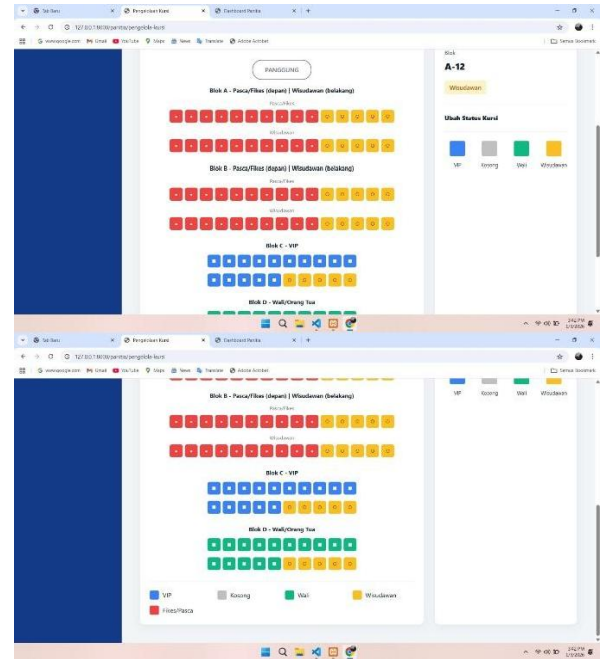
Tab Baru | Pengelolaan Kursi | Dashboard Panitia

127.0.0.1:8000/panitia/pengelola-kursi

PANGGUNG

Blok A - Pasca/Fikes (depan) | Wisudawan (belakang)

Pasca/Fikes

Wisudawan

Blok B - Pasca/Fikes (depan) | Wisudawan (belakang)

Pasca/Fikes

Wisudawan

Blok C - VIP

Blok D - Wali/Orang Tua

Blok

A-12

Wisudawan

Ubah Status Kursi

VIP | Kosong | Wali | Wisudawan

Tab Baru | Pengelolaan Kursi | Dashboard Panitia

127.0.0.1:8000/panitia/pengelola-kursi

VIP | Kosong | Wali | Wisudawan

Blok B - Pasca/Fikes (depan) | Wisudawan (belakang)

Pasca/Fikes

Wisudawan

Blok C - VIP

Blok D - Wali/Orang Tua

VIP | Kosong | Wali | Wisudawan

Fikes/Pasca